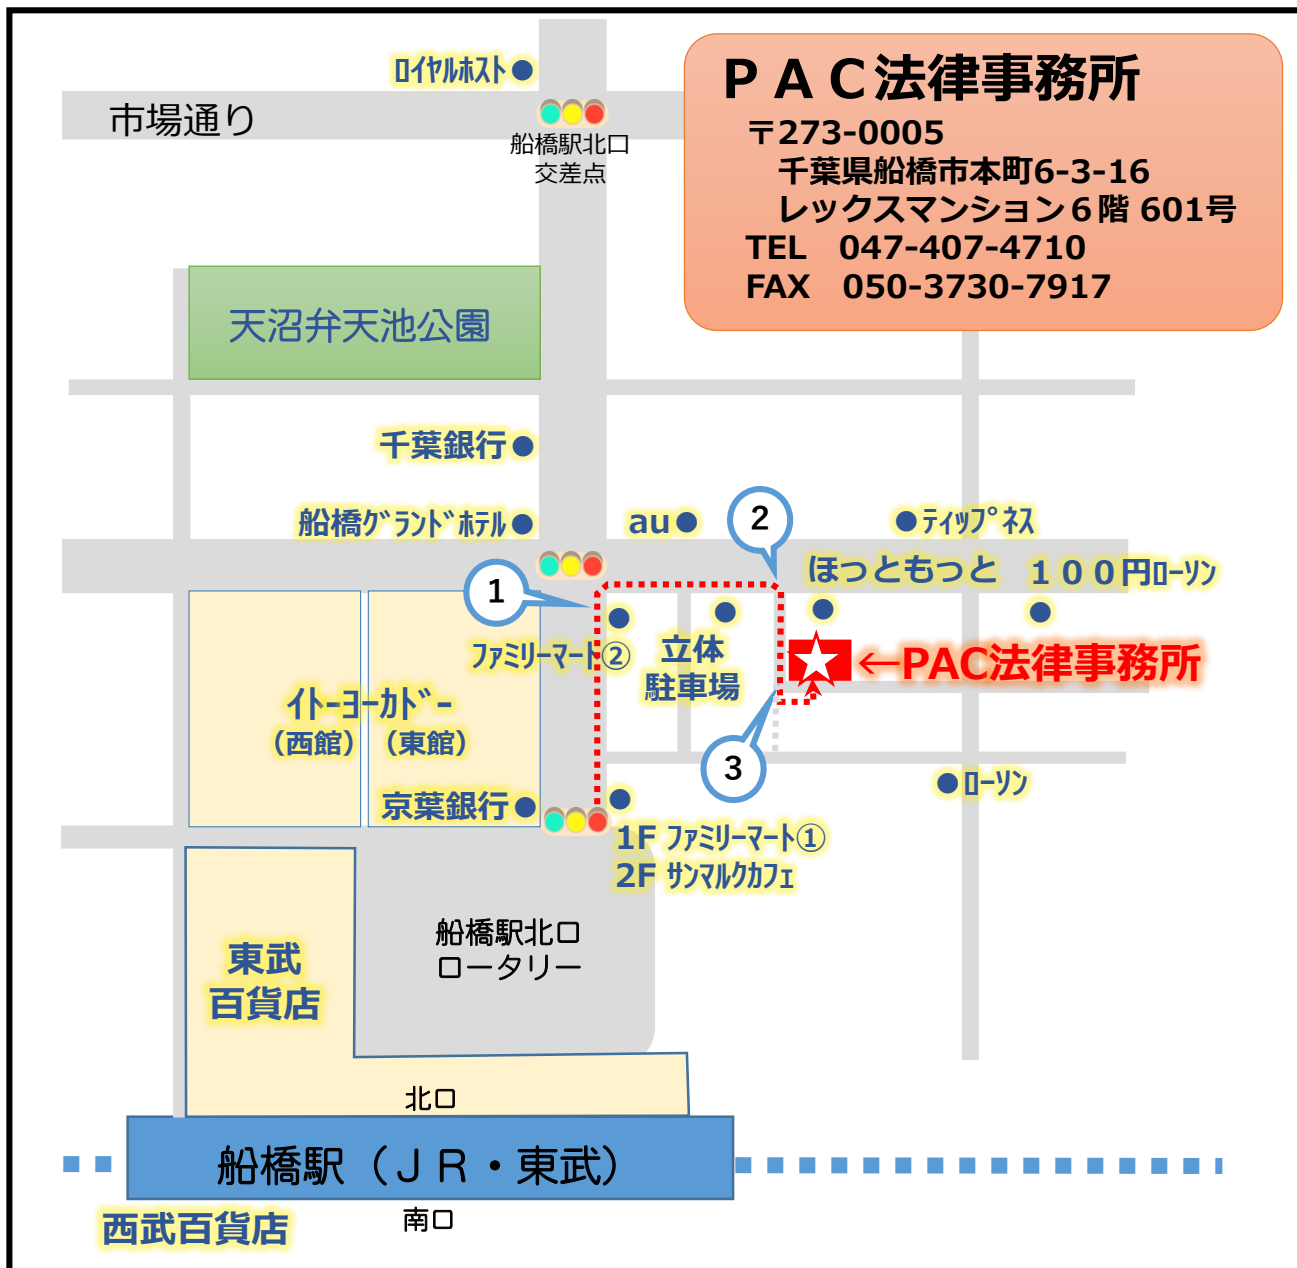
ＰＡＣ法律事務所
〒273-0005
千葉県船橋市本町6-3-16
レックスマンション６階 601号
TEL 047-407-4710
FAX 050-3730-7917

ﾛｲﾔﾙﾎｽﾄ
市場通り
船橋駅北口
交差点
天沼弁天池公園
千葉銀行
船橋ｸﾞﾗﾝﾄﾞﾎﾃﾙ
au
2
ﾃｨｯﾌﾟﾈｽ
ほっともっと
１００円ﾛｰｿﾝ
1
ﾌｧﾐﾘｰﾏｰﾄ②
立体
駐車場
←PAC法律事務所
ｲﾄｰﾖｰｶﾄﾞｰ
（西館）（東館）
3
ﾛｰｿﾝ
京葉銀行
1F ﾌｧﾐﾘｰﾏｰﾄ①
2F ｻﾝﾏﾙｸｶﾌｪ
東武
百貨店
船橋駅北口
ロータリー
北口
船橋駅（ＪＲ・東武）
西武百貨店
南口